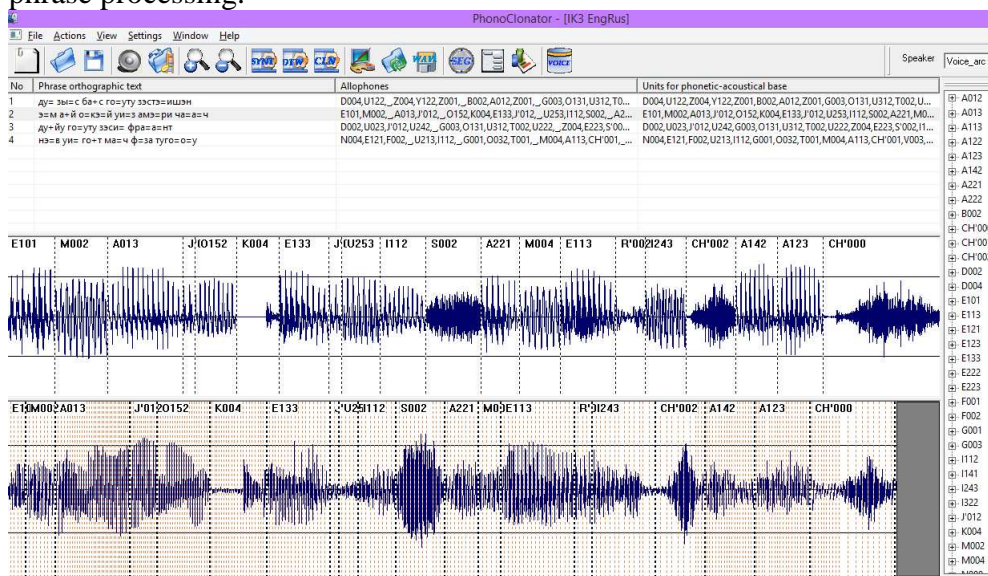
phrase processing.

PhonoClonator - [IK3 EngRus]

File Actions View Settings Window Help

SYNT DEW CLN WAV SEG VOICE

Speaker Voice_arc

| No | Phrase orthographic text | Allophones | Units for phonetic-acoustical base |
|---|---|---|---|
| 1 | ду= зы=с ба+с го=уту зэстэ=ишэн | D004,U122,_Z004,Y122,Z001,_B002,A012,Z001,_G003,O131,U312,T0... | D004,U122,Z004,Y122,Z001,B002,A012,Z001,G003,O131,U312,T002,U... |
| 2 | э=м а+й о=кэ=й уи=з амэ=ри ча=а=ч | E101,M002,_A013,J'012,_O152,K004,E133,J'012,_U253,I112,S002,_A2... | E101,M002,A013,J'012,O152,K004,E133,J'012,U253,I112,S002,A221,M0... |
| 3 | ду+йу го=уту зэси= фра=а=нт | D002,U023,J'012,U242,_G003,O131,U312,T002,U222,_Z004,E223,S'00... | D002,U023,J'012,U242,G003,O131,U312,T002,U222,Z004,E223,S'002,I1... |
| 4 | нэ=в уи= го+т ма=ч фэ=за туго=о=у | N004,E121,F002,_U213,I112,_G001,O032,T001,_M004,A113,CH'001,_... | N004,E121,F002,U213,I112,G001,O032,T001,M004,A113,CH'001,V003,... |

A012
A013
A113
A122
A123
A142
A221
A222
B002
CH'00
CH'00
CH'00
D002
D004
E101
E113
E121
E123
E133
E222
E223
F001
F002
G001
G003
I112
I141
I243
I322
J'012
K004
M002
M004

E101 M002 A013 J'O152 K004 E133 J'U253 I112 S002 A221 M004 E113 R'002I243 CH'002 A142 A123 CH'000

E1M002A013 J'012O152 K004 E133 J'U253I112 S002 A221 M0E113 R'0I243 CH'002 A142 A123 CH'000